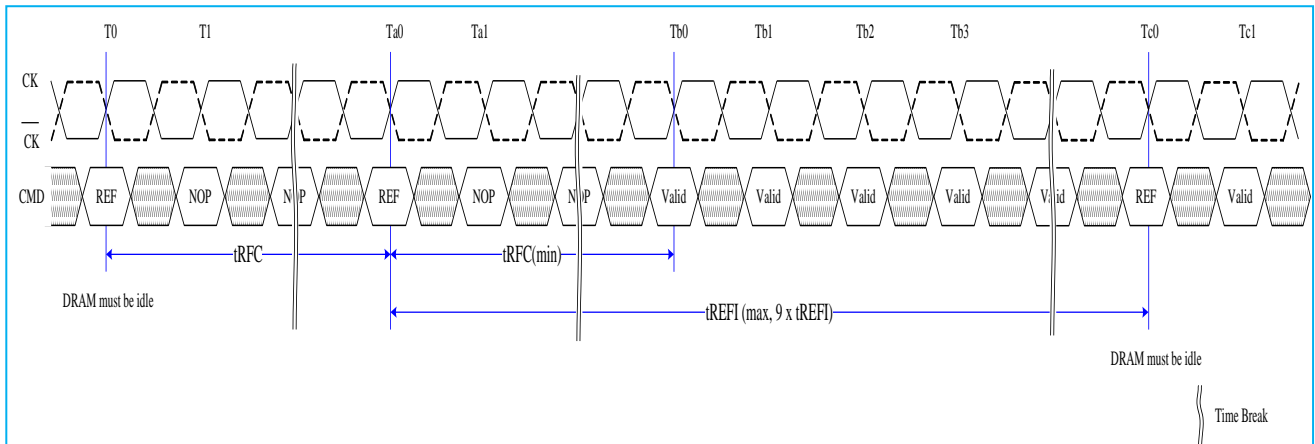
T0 T1 Ta0 Ta1 Tb0 Tb1 Tb2 Tb3 Tc0 Tc1

CK

$\overline{CK}$

CMD REF NOP NOP REF NOP NOP Valid Valid Valid Valid Valid REF Valid

tRFC

tRFC(min)

DRAM must be idle

tREFI (max, 9 x tREFI)

DRAM must be idle

Time Break